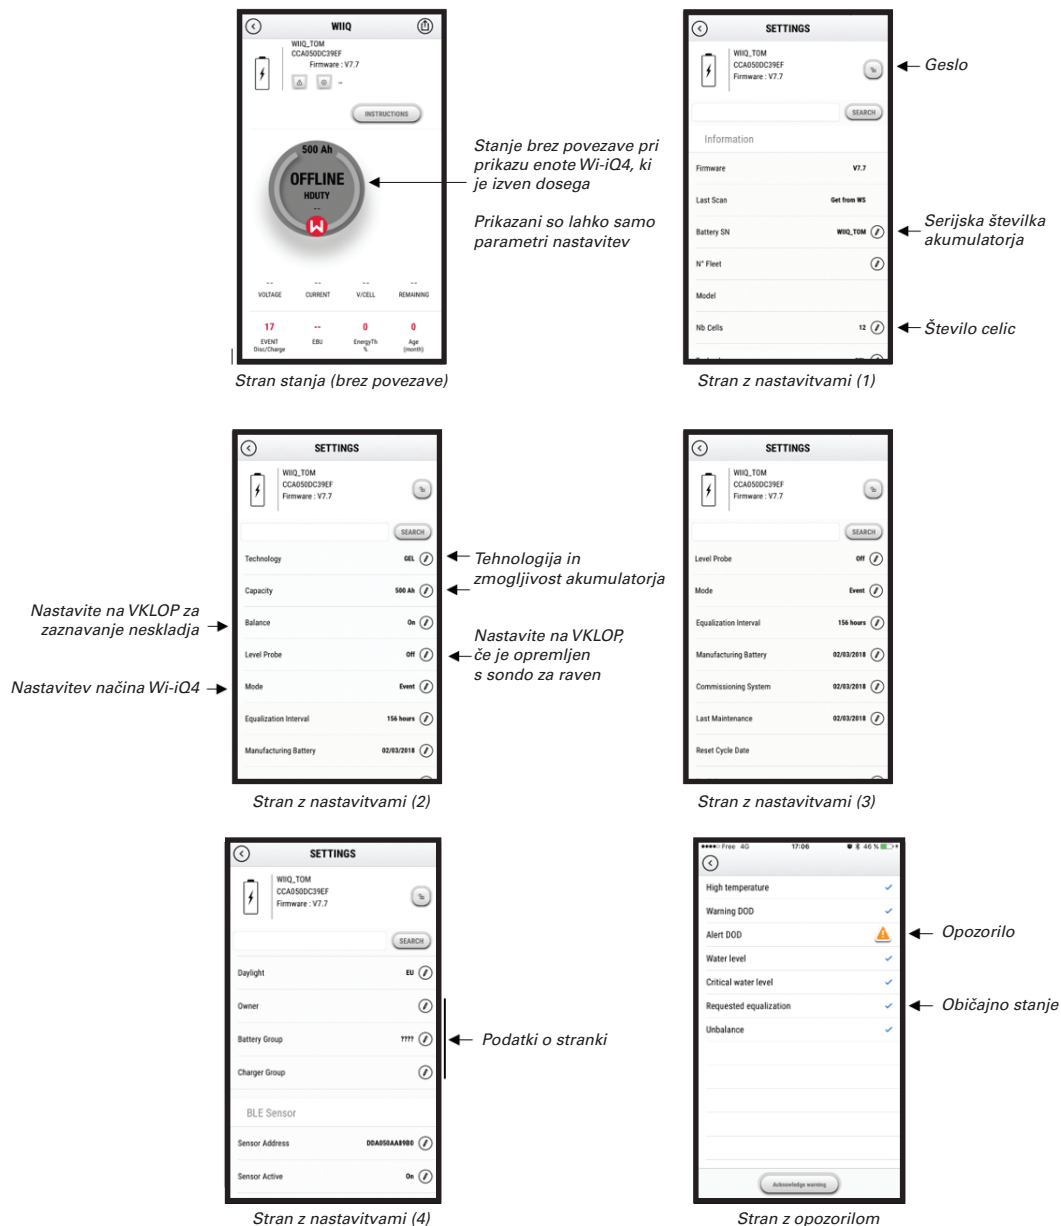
WIIQ
WIIQ_TOM
CCA050DC39EF
Firmware : V7.7
INSTRUCTIONS
500 Ah
OFFLINE
HDUTY
--
-- VOLTAGE
-- CURRENT
-- V/CELL
-- REMAINING
17 EVENT Disc/Charge
-- EBU
0 EnergyTh %
0 Age (month)

Stanje brez povezave pri prikazu enote Wi-iQ4, ki je izven dosega

Prikazani so lahko samo parametri nastavitev

Stran stanja (brez povezave)

SETTINGS
WIIQ_TOM
CCA050DC39EF
Firmware : V7.7
SEARCH
Information
Firmware V7.7
Last Scan Get from WS
Battery SN WIIQ_TOM
N° Fleet
Model
Nb Cells 12

Geslo
Serijska številka akumulatorja
Število celic

Stran z nastavitvami (1)

SETTINGS
WIIQ_TOM
CCA050DC39EF
Firmware : V7.7
SEARCH
Technology GEL
Capacity 500 Ah
Balance On
Level Probe Off
Mode Event
Equalization Interval 156 hours
Manufacturing Battery 02/03/2018

Tehnologija in zmogljivost akumulatorja
Nastavite na VKLOP za zaznavanje neskladja
Nastavite na VKLOP, če je opremljen s sondo za raven
Nastavitev načina Wi-iQ4

Stran z nastavitvami (2)

SETTINGS
WIIQ_TOM
CCA050DC39EF
Firmware : V7.7
SEARCH
Level Probe Off
Mode Event
Equalization Interval 156 hours
Manufacturing Battery 02/03/2018
Commissioning System 02/03/2018
Last Maintenance 02/03/2018
Reset Cycle Date

Stran z nastavitvami (3)

SETTINGS
WIIQ_TOM
CCA050DC39EF
Firmware : V7.7
SEARCH
Daylight EU
Owner
Battery Group ????
Charger Group
BLE Sensor
Sensor Address DDA050AA89B0
Sensor Active On

Podatki o stranki

Stran z nastavitvami (4)

Free 4G 17:06 46 %
High temperature
Warning DOD
Alert DOD
Water level
Critical water level
Requested equalization
Unbalance
Acknowledge warning

Opozorilo
Običajno stanje

Stran z opozorilom